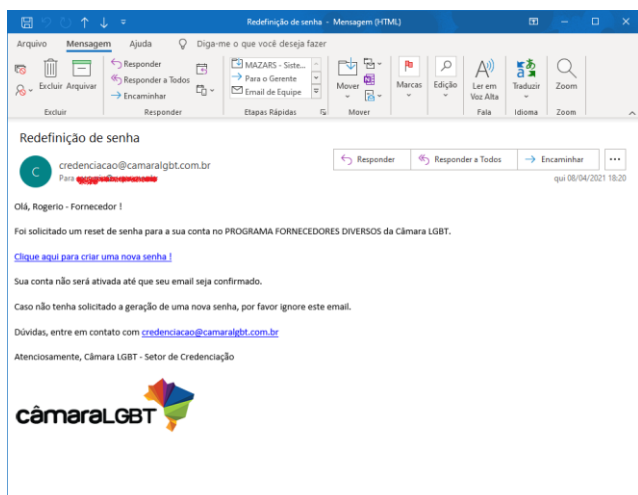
Redefinição de senha - Mensagem (HTML)

Arquivo Mensagem Ajuda Diga-me o que você deseja fazer

Excluir Arquivar
Excluir

Responder
Responder a Todos
Encaminhar
Responder

MAZARS - Siste...
Para o Gerente
Email de Equipe
Etapas Rápidas

Mover
Mover

Marcas

Edição

Ler em Voz Alta
Fala

Traduzir
Idioma

Zoom
Zoom

Redefinição de senha

C
credenciacao@camaralgbt.com.br
Para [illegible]

Responder Responder a Todos Encaminhar ...

qui 08/04/2021 18:20

Olá, Rogerio - Fornecedor !

Foi solicitado um reset de senha para a sua conta no PROGRAMA FORNECEDORES DIVERSOS da Câmara LGBT.

Clique aqui para criar uma nova senha !

Sua conta não será ativada até que seu email seja confirmado.

Caso não tenha solicitado a geração de uma nova senha, por favor ignore este email.

Dúvidas, entre em contato com credenciacao@camaralgbt.com.br

Atenciosamente, Câmara LGBT - Setor de Credenciação

câmaraLGBT